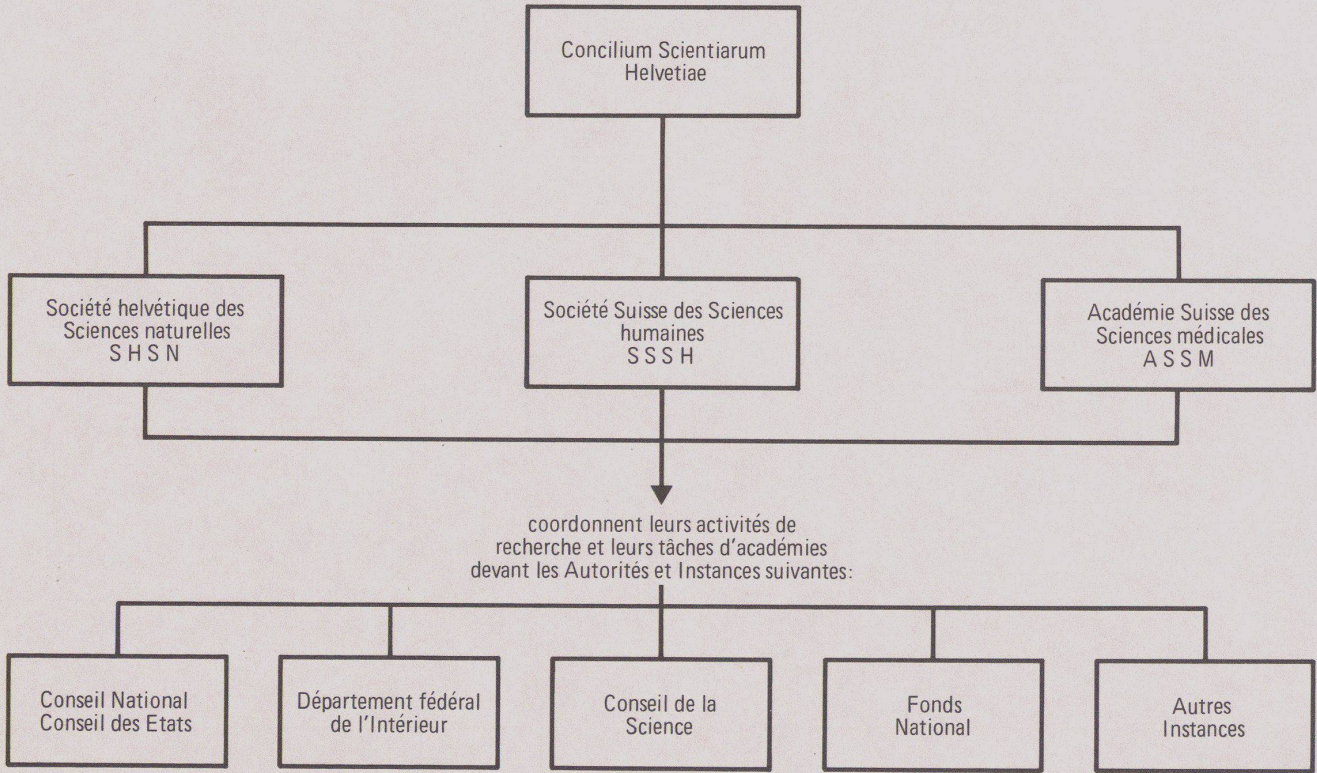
Concilium Scientiarum Helvetiae

Société helvétique des Sciences naturelles
S H S N

Société Suisse des Sciences humaines
S S S H

Académie Suisse des Sciences médicales
A S S M

coordonnent leurs activités de recherche et leurs tâches d'académies devant les Autorités et Instances suivantes:

Conseil National
Conseil des Etats

Département fédéral de l'Intérieur

Conseil de la Science

Fonds National

Autres Instances